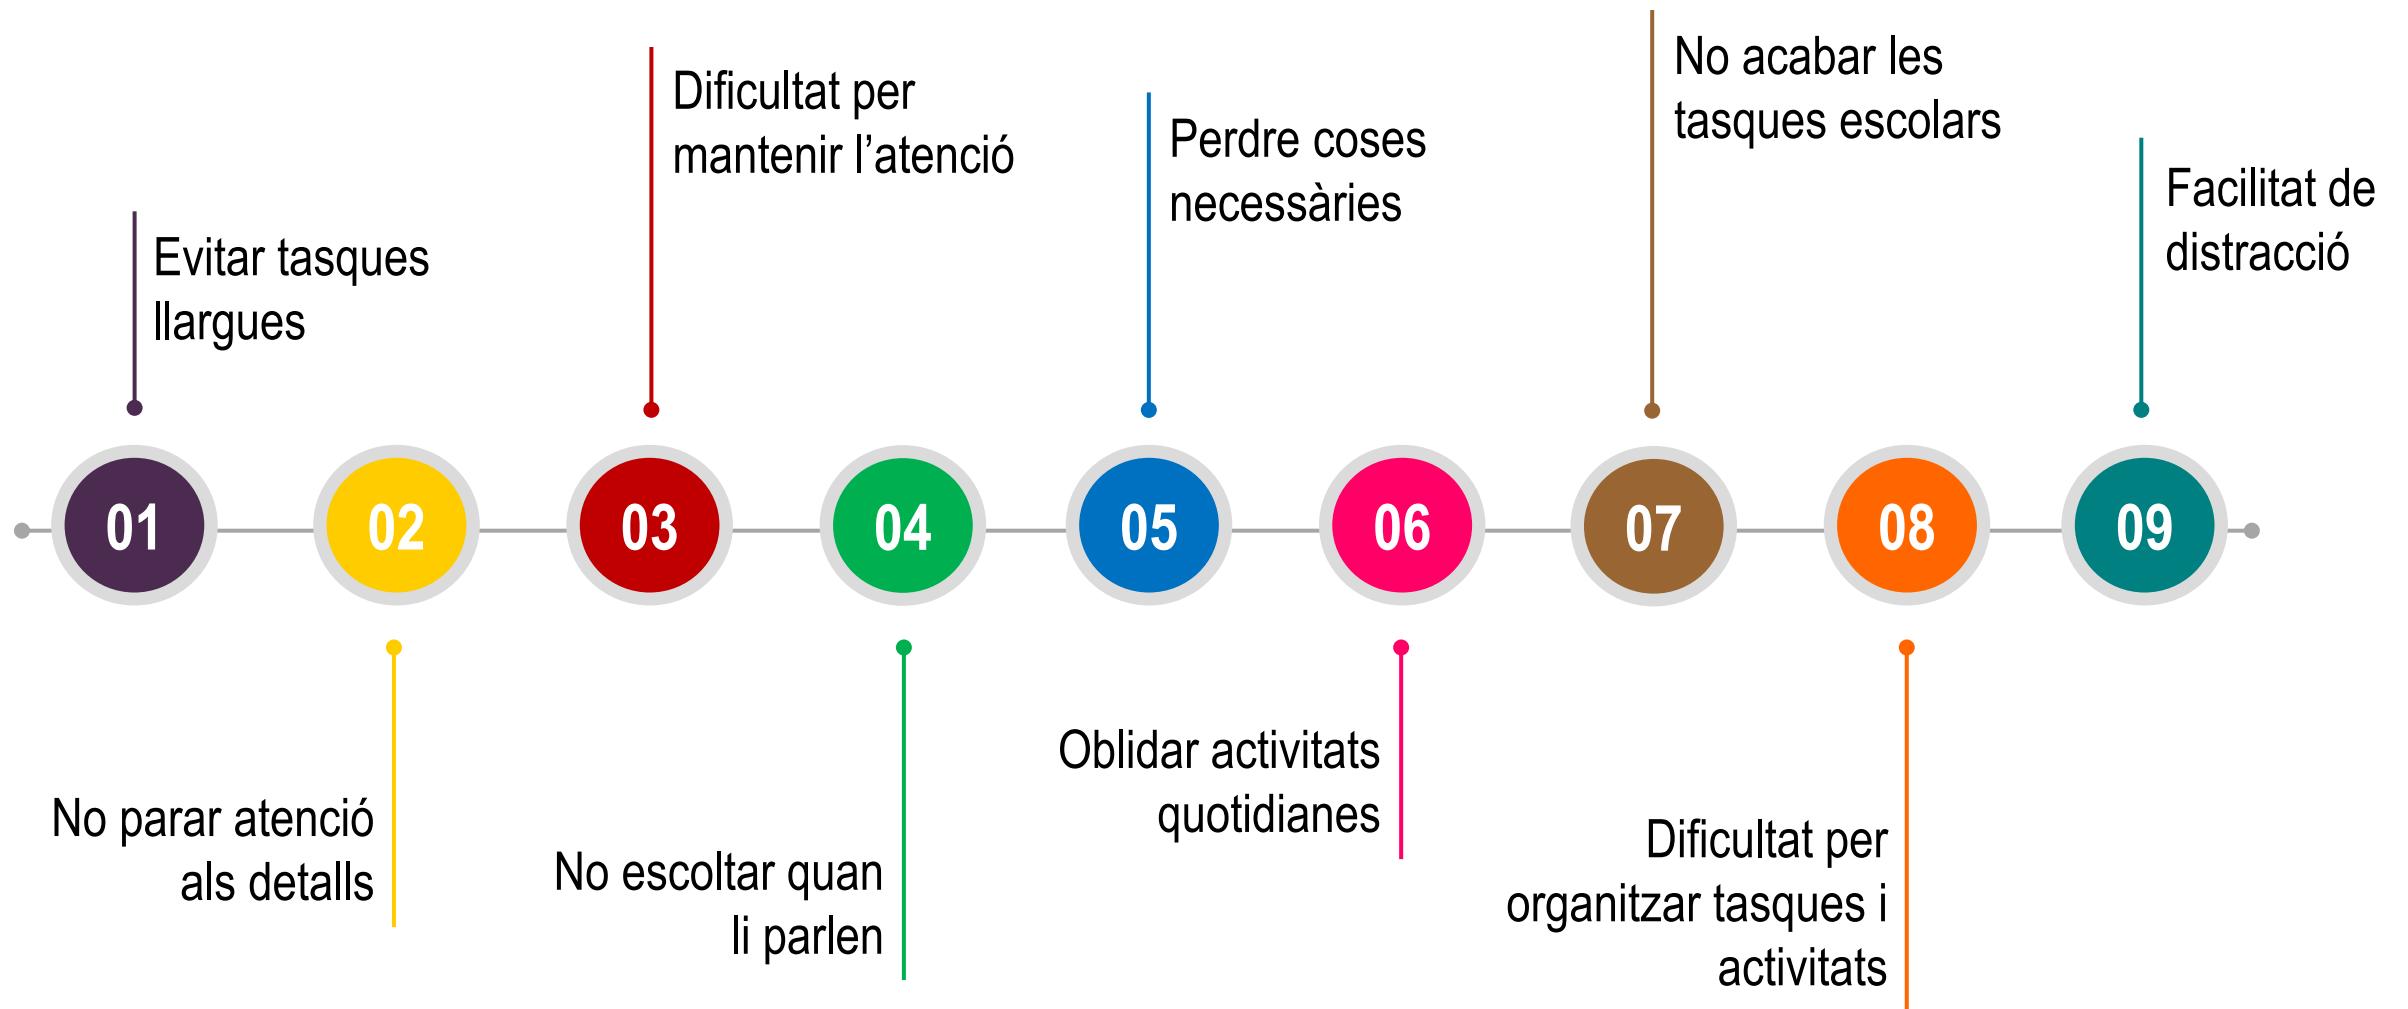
01
Evitar tasques llargues

02
No parar atenció als detalls

03
Dificultat per mantenir l'atenció

04
No escoltar quan li parlen

05
Perdre coses necessàries

06
Oblidar activitats quotidianes

07
No acabar les tasques escolars

08
Dificultat per organitzar tasques i activitats

09
Facilitat de distracció